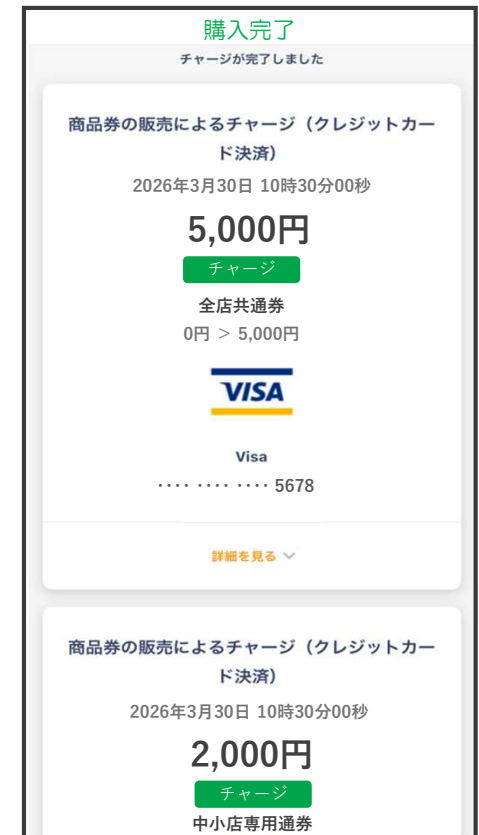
購入完了

チャージが完了しました

商品券の販売によるチャージ（クレジットカード決済）

2026年3月30日 10時30分00秒

5,000円

チャージ

全店共通券

0円 ＞ 5,000円

VISA

Visa

···· ···· ···· 5678

詳細を見る

商品券の販売によるチャージ（クレジットカード決済）

2026年3月30日 10時30分00秒

2,000円

チャージ

中小店専用通券